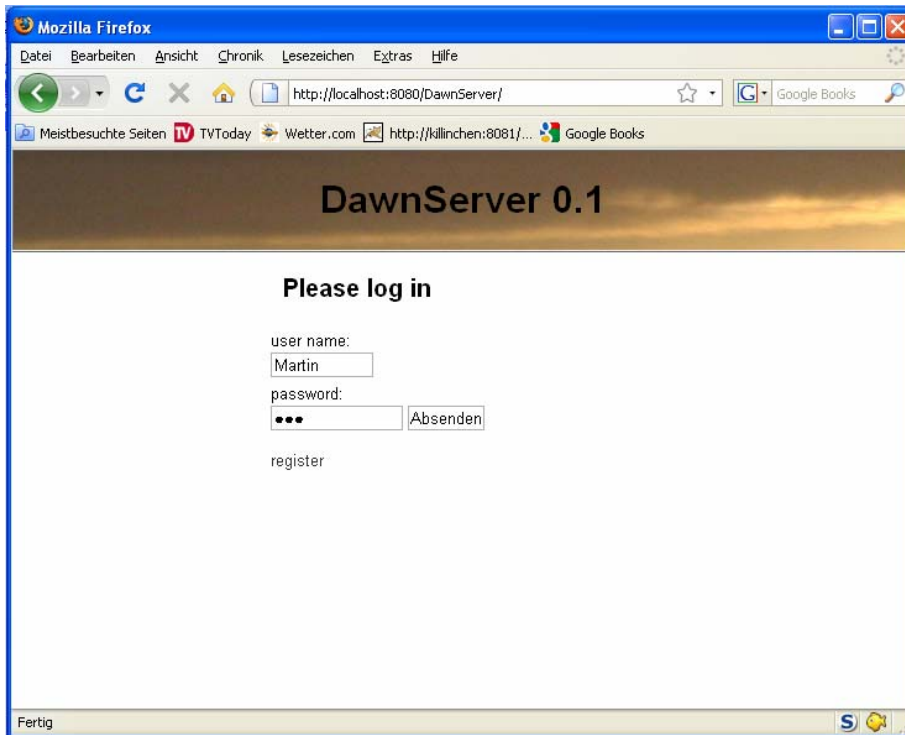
Mozilla Firefox

Datei Bearbeiten Ansicht Chronik Lesezeichen Extras Hilfe

http://localhost:8080/DawnServer/

Google Books

Meistbesuchte Seiten TVToday Wetter.com http://killinchen:8081/... Google Books

DawnServer 0.1

Please log in

user name:

Martin

password:

●●●

Absenden

register

Fertig